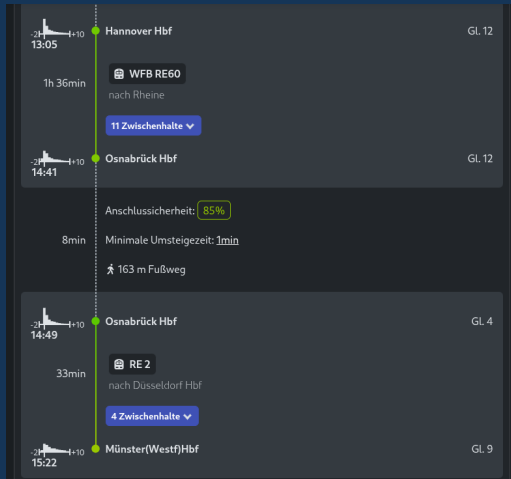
-2 +10
13:05
Hannover Hbf
Gl. 12

1h 36min
WFB RE60
nach Rheine

11 Zwischenhalte

-2 +10
14:41
Osnabrück Hbf
Gl. 12

Anschlussicherheit: 85%

8min
Minimale Umsteigezeit: 1min

163 m Fußweg

-2 +10
14:49
Osnabrück Hbf
Gl. 4

33min
RE 2
nach Düsseldorf Hbf

4 Zwischenhalte

-2 +10
15:22
Münster(Westf)Hbf
Gl. 9